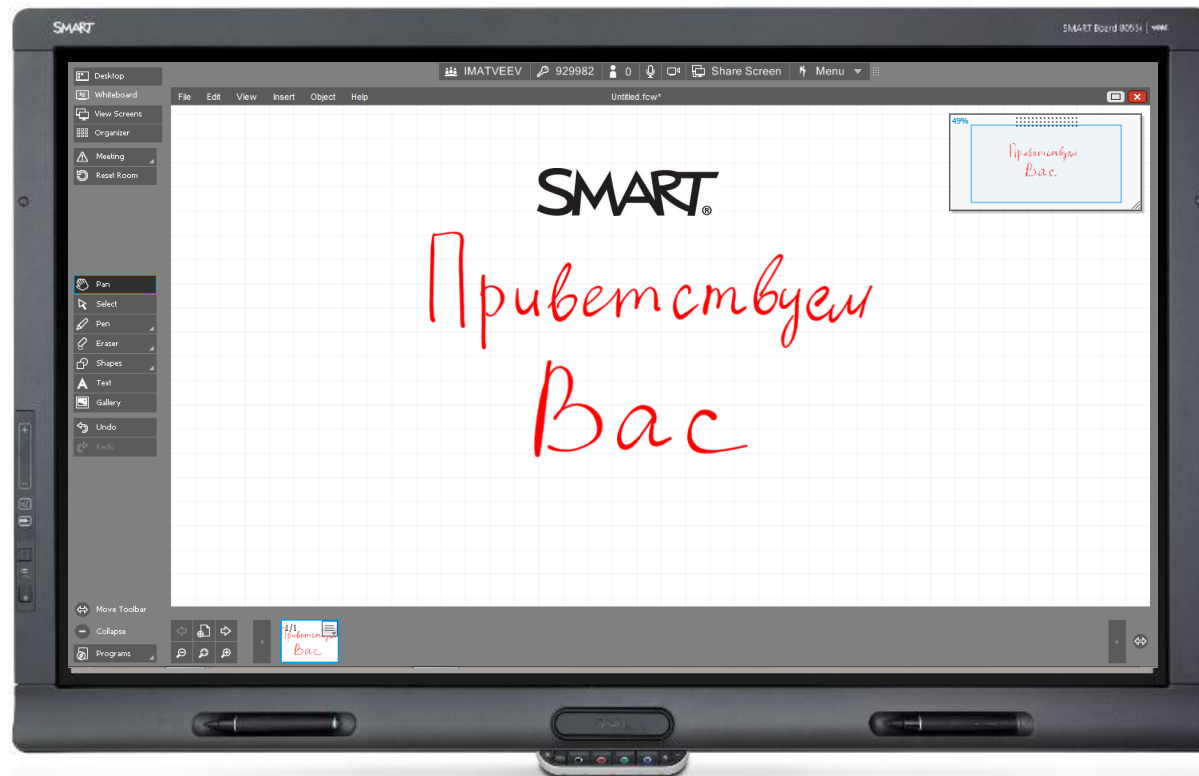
SMART

SMART Board 8055i

Desktop
Whiteboard
View Screens
Organizer
Meeting
Reset Room

IMATVEEV 929982 0 Share Screen Menu

File Edit View Insert Object Help

Untitled.fcw*

49%

Приветствуем Вас

SMART

Приветствуем
Вас

Pan
Select
Pen
Eraser
Shapes
Text
Gallery
Undo
Redo

Move Toolbar
Collapse
Programs

1/1
Приветствуем
Вас